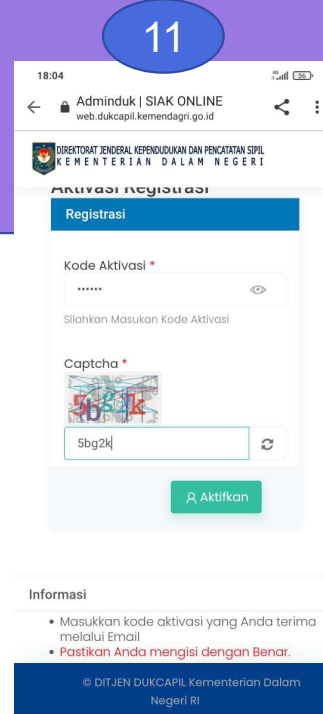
11

18:04

Adminduk | SIAK ONLINE
web.dukcapil.kemendagri.go.id

DIREKTORAT JENDERAL KEPENDUDUKAN DAN PENCATATAN SIPIL
KEMENTERIAN DALAM NEGERI

Aktivasi Registrasi

Registrasi

Kode Aktivasi *

••••••

Silahkan Masukan Kode Aktivasi

Captcha *

5bg2k

5bg2k

Aktifkan

Informasi

• Masukkan kode aktivasi yang Anda terima melalui Email
• Pastikan Anda mengisi dengan Benar.

© DITJEN DUKCAPIL Kementerian Dalam Negeri RI